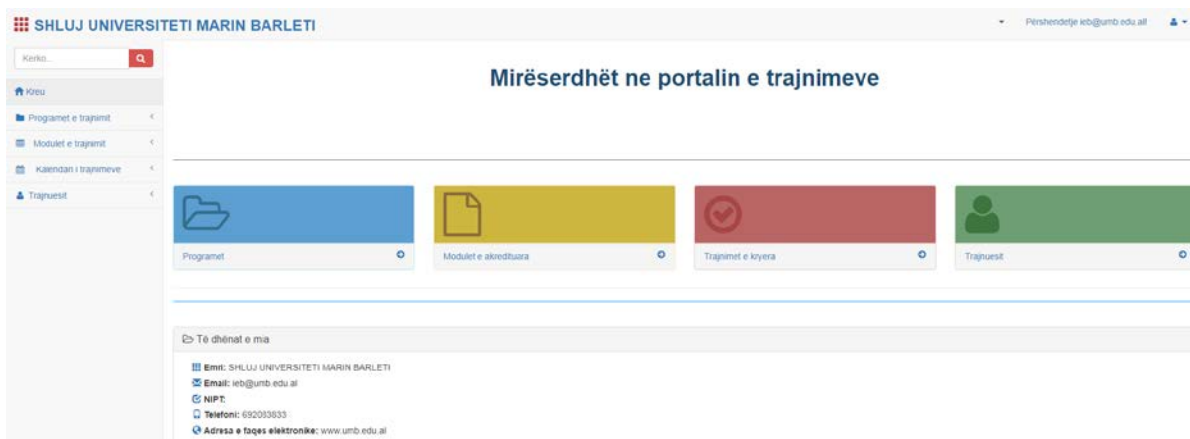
SHLUJ UNIVERSITETI MARIN BARLETI

Përshendetje ieb@umb.edu.all

Kerko...

Kreu
Programet e trajnimit
Modulet e trajnimit
Kalendari i trajnimeve
Trajnuesit

Mirëserdhët ne portalin e trajnimeve

Programet

Modulet e akredituara

Trajnimet e kryera

Trajnuesit

Të dhënat e mia

Emri: SHLUJ UNIVERSITETI MARIN BARLETI
Email: ieb@umb.edu.al
NIPT:
Telefoni: 692083833
Adresa e faqes elektronike: www.umb.edu.al